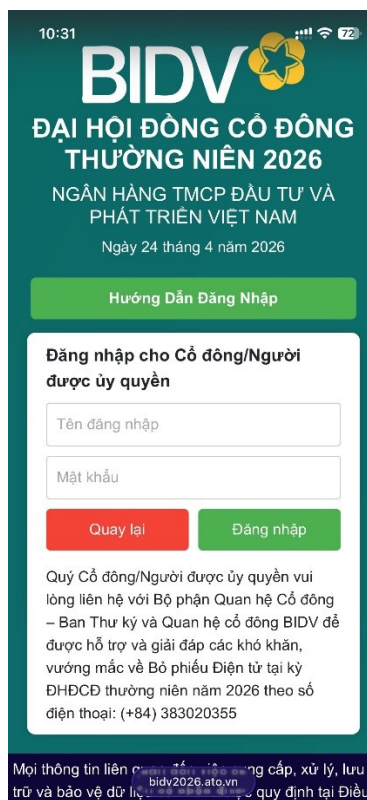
10:31

72

BIDV

ĐẠI HỘI ĐỒNG CỔ ĐÔNG THƯỜNG NIÊN 2026

NGÂN HÀNG TMCP ĐẦU TƯ VÀ PHÁT TRIỂN VIỆT NAM

Ngày 24 tháng 4 năm 2026

Hướng Dẫn Đăng Nhập

Đăng nhập cho Cổ đông/Người được ủy quyền

Tên đăng nhập

Mật khẩu

Quay lại

Đăng nhập

Quý Cổ đông/Người được ủy quyền vui lòng liên hệ với Bộ phận Quan hệ Cổ đông – Ban Thư ký và Quan hệ cổ đông BIDV để được hỗ trợ và giải đáp các khó khăn, vướng mắc về Bỏ phiếu Điện tử tại kỳ ĐHĐCĐ thường niên năm 2026 theo số điện thoại: (+84) 383020355

Mọi thông tin liên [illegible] cung cấp, xử lý, lưu trữ và bảo vệ dữ li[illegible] quy định tại Điều

bidv2026.ato.vn